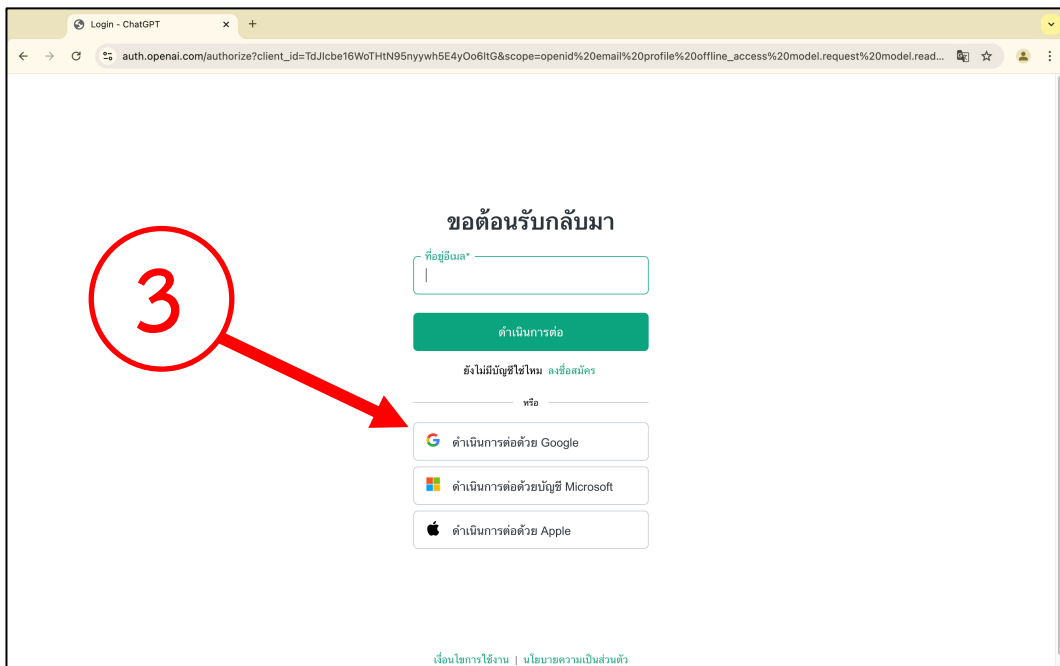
Login - ChatGPT

auth.openai.com/authorize?client_id=TdJIcbe16WoTHtN95nyywh5E4yOo6ltG&scope=openid%20email%20profile%20offline_access%20model.request%20model.read...

3

ขอต้อนรับกลับมา

ที่อยู่อีเมล*

ดำเนินการต่อ

ยังไม่มีบัญชีใช่ไหม ลงชื่อสมัคร

หรือ

ดำเนินการต่อด้วย Google

ดำเนินการต่อด้วยบัญชี Microsoft

ดำเนินการต่อด้วย Apple

เงื่อนไขการใช้งาน | นโยบายความเป็นส่วนตัว